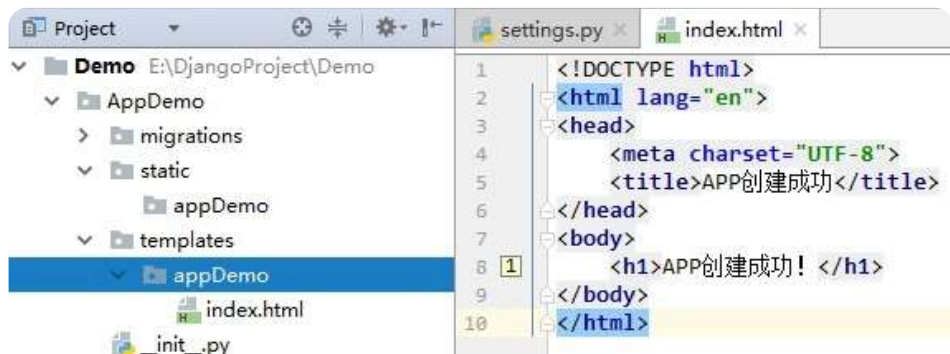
Project

Demo E:\DjangoProject\Demo
AppDemo
migrations
static
appDemo
templates
appDemo
index.html
__init__.py

settings.py ×
index.html ×

1 <!DOCTYPE html>
2 <html lang="en">
3 <head>
4 <meta charset="UTF-8">
5 <title>APP创建成功</title>
6 </head>
7 <body>
8 1 <h1>APP创建成功！</h1>
9 </body>
10 </html>